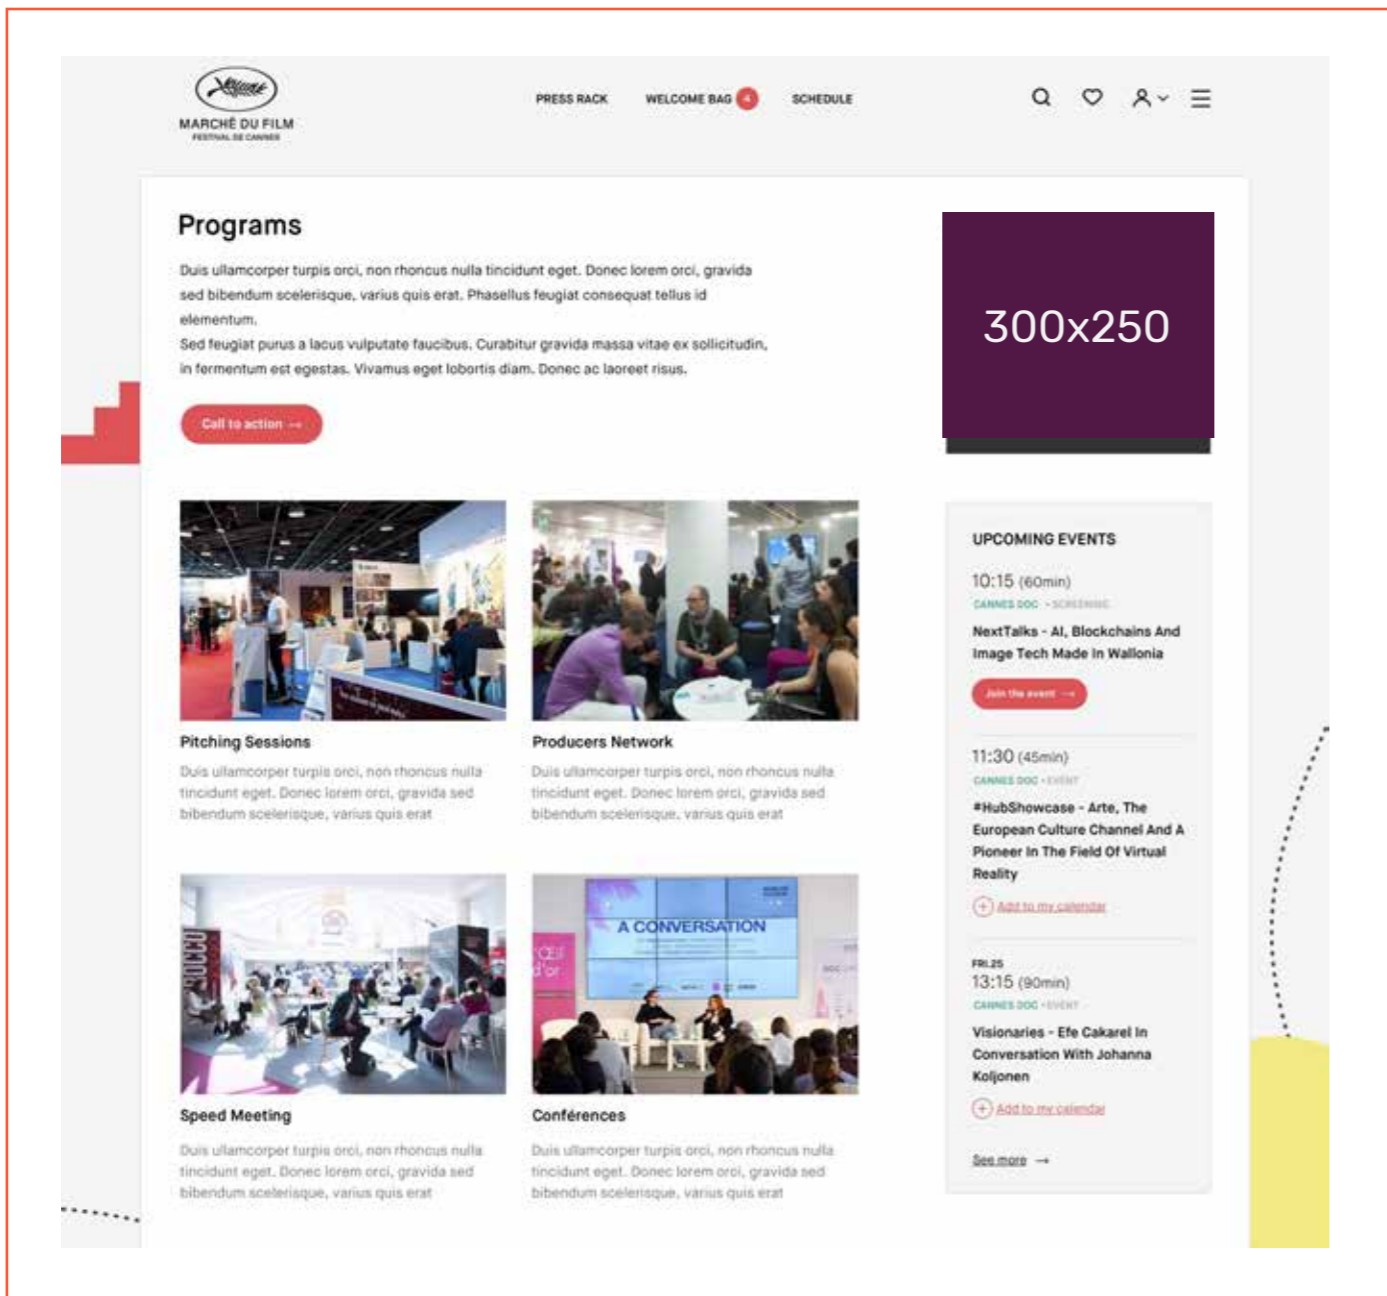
MARCHÉ DU FILM
FESTIVAL DE CANNES

PRESS RACK WELCOME BAG 4 SCHEDULE

Programs

Duis ullamcorper turpis orci, non rhoncus nulla tincidunt eget. Donec lorem orci, gravida sed bibendum scelerisque, varius quis erat. Phasellus feugiat consequat tellus id elementum.
Sed feugiat purus a lacus vulputate faucibus. Curabitur gravida massa vitae ex sollicitudin, in fermentum est egestas. Vivamus eget lobortis diam. Donec ac laoreet risus.

Call to action →

300x250

Pitching Sessions

Duis ullamcorper turpis orci, non rhoncus nulla tincidunt eget. Donec lorem orci, gravida sed bibendum scelerisque, varius quis erat

Producers Network

Duis ullamcorper turpis orci, non rhoncus nulla tincidunt eget. Donec lorem orci, gravida sed bibendum scelerisque, varius quis erat

A CONVERSATION

Speed Meeting

Duis ullamcorper turpis orci, non rhoncus nulla tincidunt eget. Donec lorem orci, gravida sed bibendum scelerisque, varius quis erat

Conférences

Duis ullamcorper turpis orci, non rhoncus nulla tincidunt eget. Donec lorem orci, gravida sed bibendum scelerisque, varius quis erat

UPCOMING EVENTS

10:15 (60min)
CANNES DOC - SCREENING
NextTalks - AI, Blockchains And Image Tech Made In Wallonia
Join the event →

11:30 (45min)
CANNES DOC - EVENT
#HubShowcase - Arte, The European Culture Channel And A Pioneer In The Field Of Virtual Reality
Add to my calendar

FRI.25
13:15 (90min)
CANNES DOC - EVENT
Visionaries - Efe Cakarel In Conversation With Johanna Koljonen
Add to my calendar

See more →